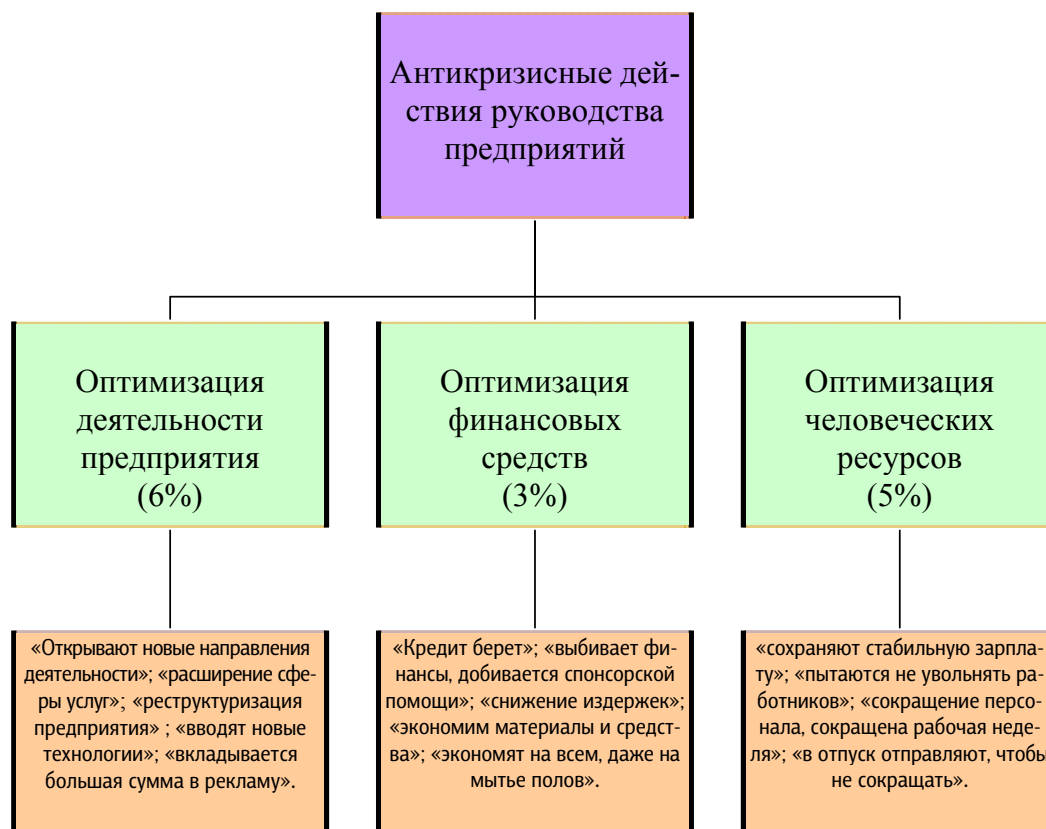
Антикризисные действия руководства предприятий

Оптимизация деятельности предприятия (6%)

Оптимизация финансовых средств (3%)

Оптимизация человеческих ресурсов (5%)

«Открывают новые направления деятельности»; «расширение сферы услуг»; «реструктуризация предприятия» ; «вводят новые технологии»; «вкладывается большая сумма в рекламу».

«Кредит берет»; «выбивает финансы, добивается спонсорской помощи»; «снижение издержек»; «экономим материалы и средства»; «экономят на всем, даже на мытье полов».

«сохраняют стабильную зарплату»; «пытаются не увольнять работников»; «сокращение персонала, сокращена рабочая неделя»; «в отпуск отправляют, чтобы не сокращать».